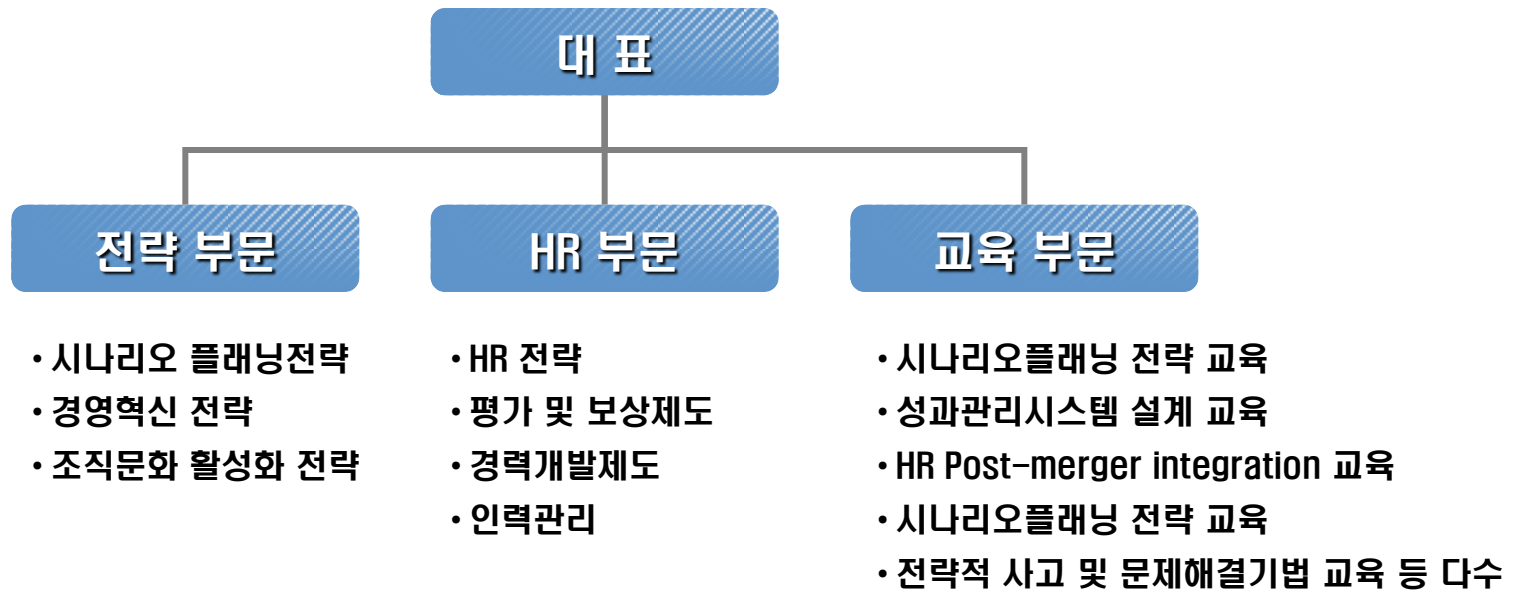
대 표

전략 부문

HR 부문

교육 부문

• 시나리오 플래닝전략
• 경영혁신 전략
• 조직문화 활성화 전략

• HR 전략
• 평가 및 보상제도
• 경력개발제도
• 인력관리

• 시나리오플래닝 전략 교육
• 성과관리시스템 설계 교육
• HR Post-merger integration 교육
• 시나리오플래닝 전략 교육
• 전략적 사고 및 문제해결기법 교육 등 다수